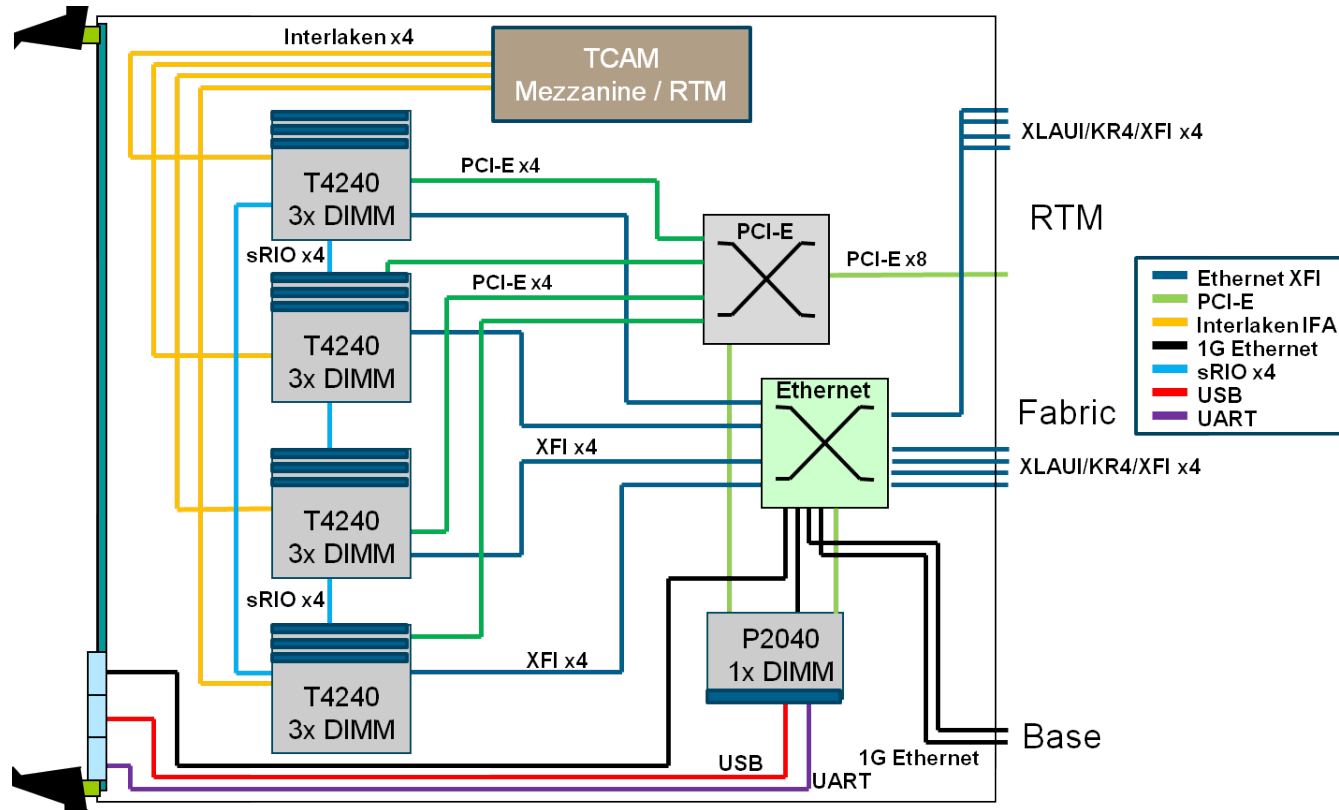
Interlaken x4

TCAM
Mezzanine / RTM

T4240
3x DIMM

PCI-E x4

XLAUI/KR4/XFI x4

RTM

sRIO x4

PCI-E

PCI-E x8

PCI-E x4

T4240
3x DIMM

Ethernet

Fabric

XFI x4

XLAUI/KR4/XFI x4

T4240
3x DIMM

sRIO x4

P2040
1x DIMM

XFI x4

T4240
3x DIMM

Base

1G Ethernet

USB

UART

Ethernet XFI
PCI-E
Interlaken IFA
1G Ethernet
sRIO x4
USB
UART